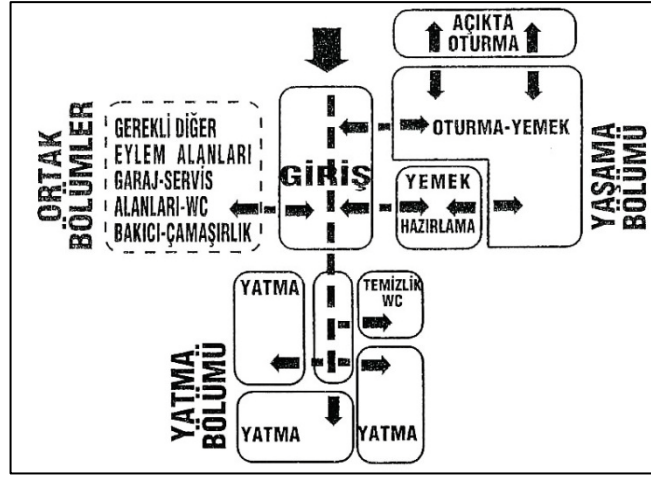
AÇIKTA OTURMA

ORTAK BÖLÜMLER

GEREKLİ DİĞER EYLEM ALANLARI GARAJ-SERVİS ALANLARI-WC BAKICI-ÇAMAŞIRLIK

GİRİŞ

OTURMA-YEMEK

YEMEK HAZIRLAMA

YAŞAMA BÖLÜMÜ

YATMA

TEMİZLİK WC

YATMA BÖLÜMÜ

YATMA

YATMA